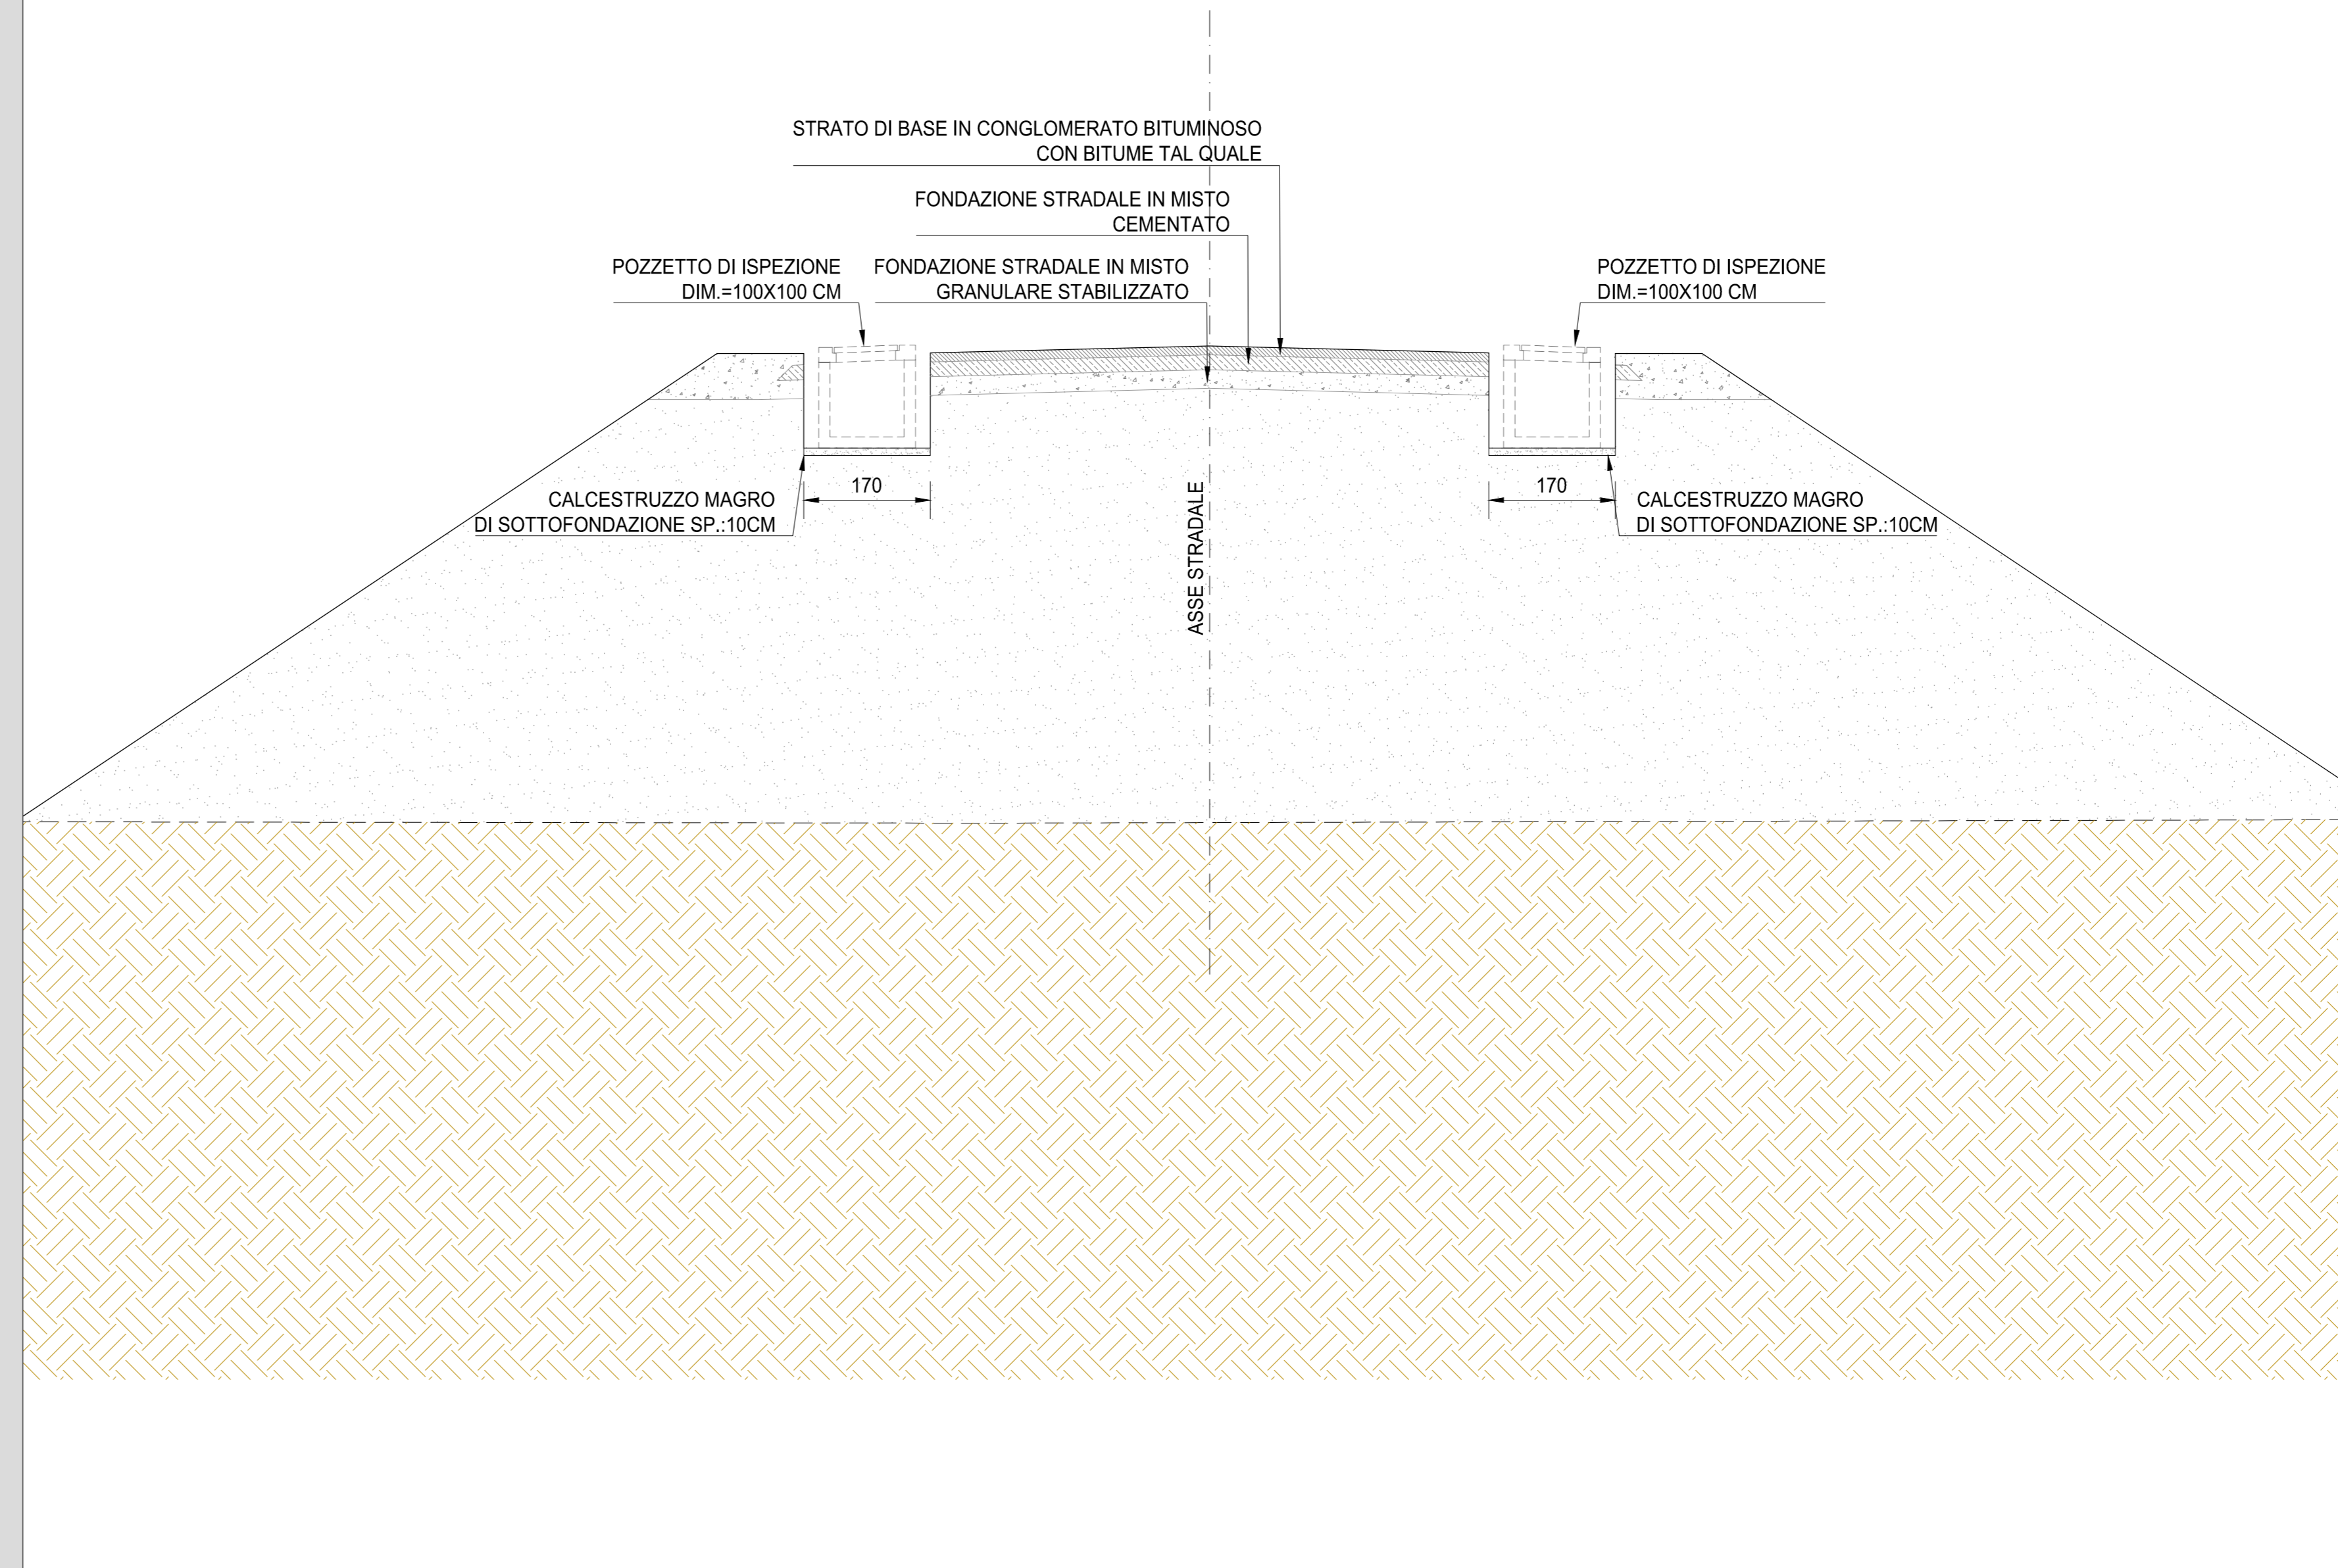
STRATO DI BASE IN CONGLOMERATO BITUMINOSO
CON BITUME TAL QUALE

FONDAZIONE STRADALE IN MISTO
CEMENTATO

POZZETTO DI ISPEZIONE
DIM.=100X100 CM

FONDAZIONE STRADALE IN MISTO
GRANULARE STABILIZZATO

POZZETTO DI ISPEZIONE
DIM.=100X100 CM

CALCESTRUZZO MAGRO
DI SOTTOFONDAZIONE SP.:10CM

170

ASSE STRADALE

170

CALCESTRUZZO MAGRO
DI SOTTOFONDAZIONE SP.:10CM